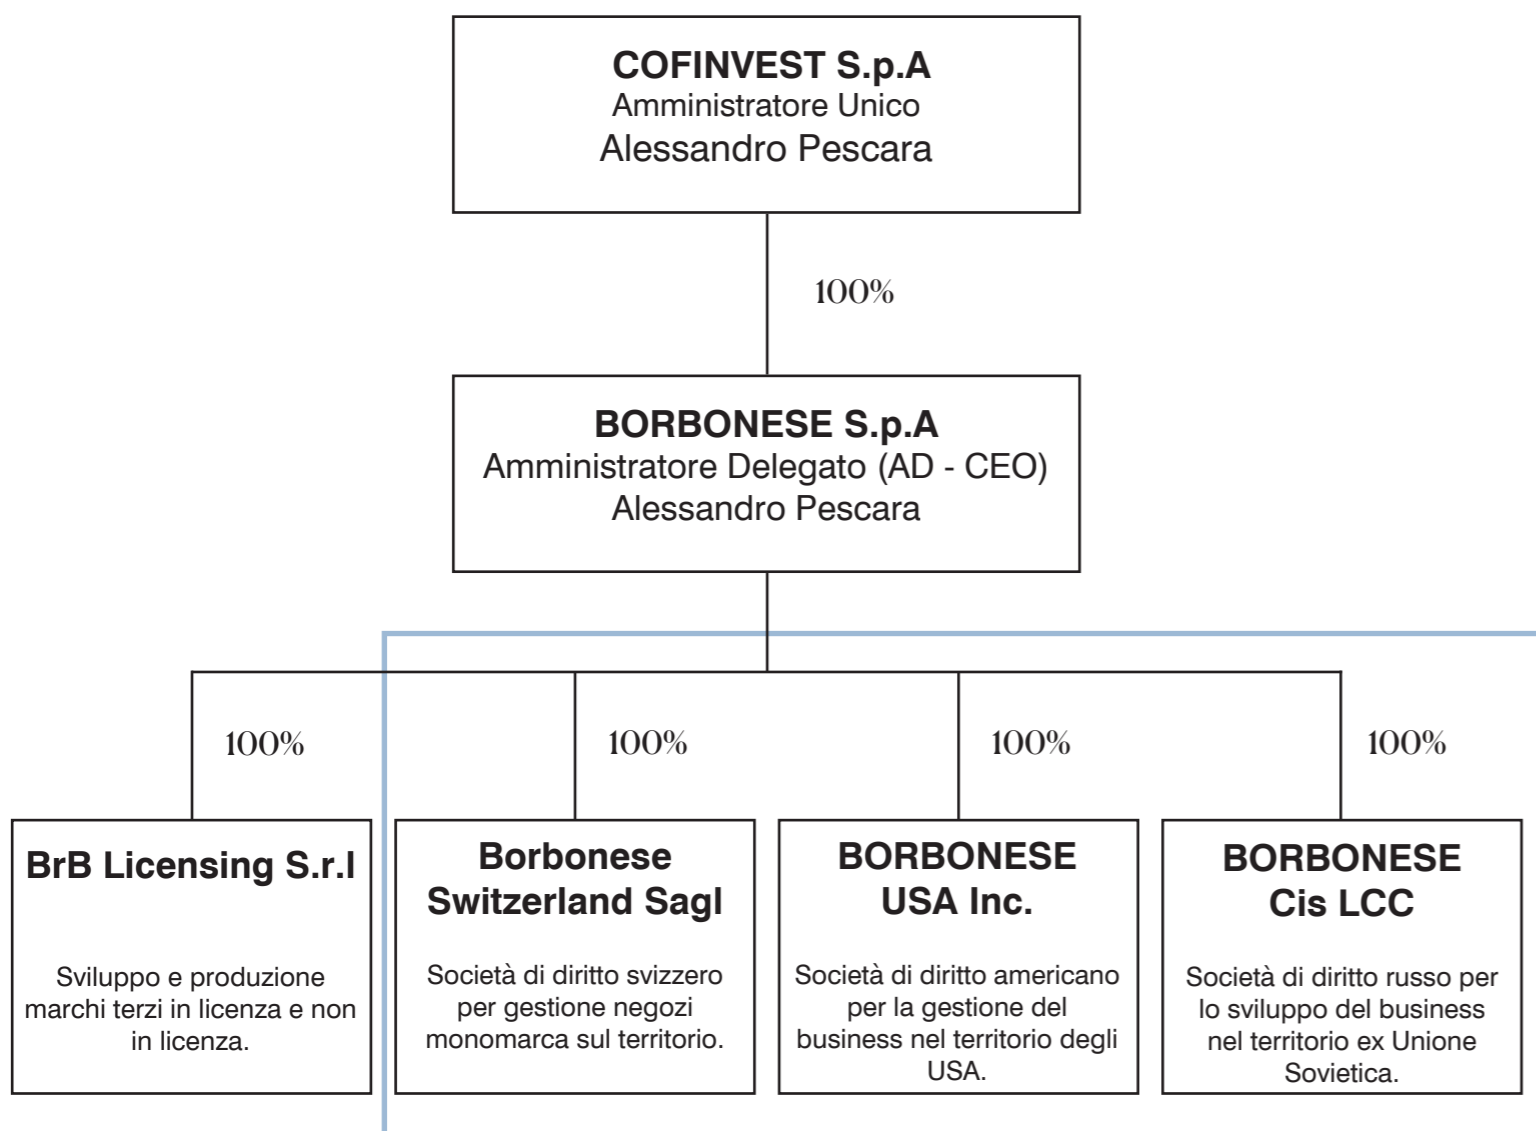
COFINVEST S.p.A
Amministratore Unico
Alessandro Pescara

100%

BORBONESE S.p.A
Amministratore Delegato (AD - CEO)
Alessandro Pescara

100%

100%

100%

100%

BrB Licensing S.r.l

Sviluppo e produzione marchi terzi in licenza e non in licenza.

Borbonese Switzerland Sagl

Società di diritto svizzero per gestione negozi monomarca sul territorio.

BORBONESE USA Inc.

Società di diritto americano per la gestione del business nel territorio degli USA.

BORBONESE Cis LCC

Società di diritto russo per lo sviluppo del business nel territorio ex Unione Sovietica.